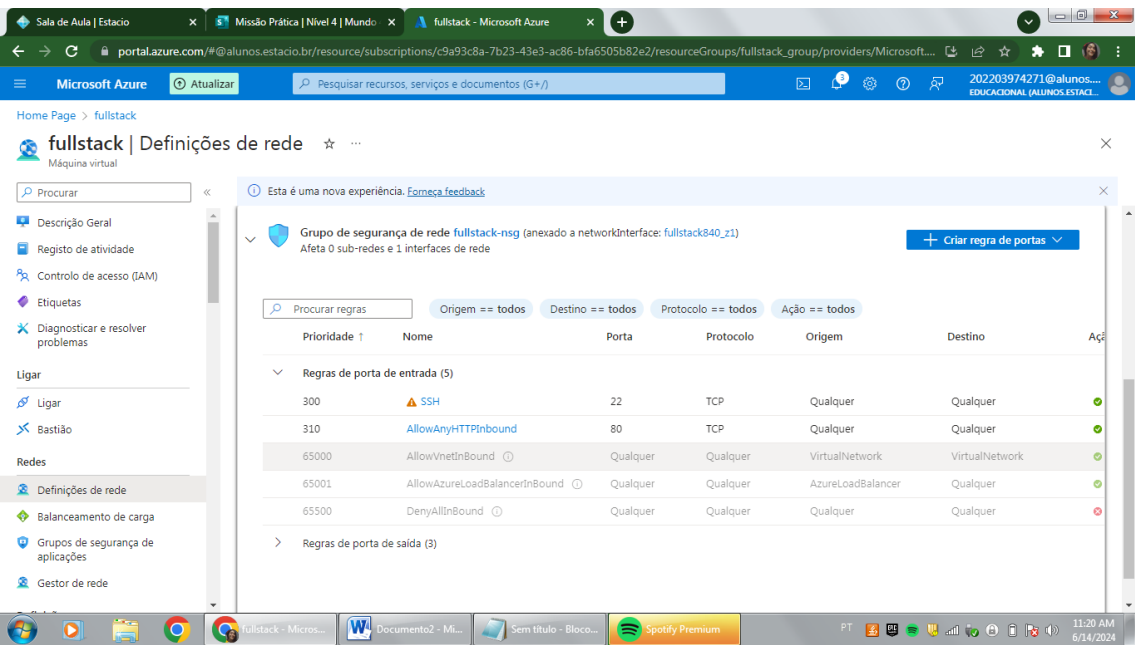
Sala de Aula | Estacio ×
Missão Prática | Nível 4 | Mundo ×
fullstack - Microsoft Azure ×

portal.azure.com/#@alunos.estacio.br/resource/subscriptions/c9a93c8a-7b23-43e3-ac86-bfa6505b82e2/resourceGroups/fullstack_group/providers/Microsoft....

Microsoft Azure
Atualizar
Pesquisar recursos, serviços e documentos (G+/)
202203974271@alunos....
EDUCACIONAL (ALUNOS.ESTACI...

Home Page > fullstack

fullstack | Definições de rede
Máquina virtual

Procurar
Descrição Geral
Registo de atividade
Controlo de acesso (IAM)
Etiquetas
Diagnosticar e resolver problemas
Ligar
Ligar
Bastião
Redes
Definições de rede
Balanceamento de carga
Grupos de segurança de aplicações
Gestor de rede

Esta é uma nova experiência. Forneça feedback

Grupo de segurança de rede fullstack-nsg (anexado a networkInterface: fullstack840_z1)
Afeta 0 sub-redes e 1 interfaces de rede

Criar regra de portas

Procurar regras
Origem == todos
Destino == todos
Protocolo == todos
Ação == todos

| Prioridade ↑ | Nome | Porta | Protocolo | Origem | Destino | Açã |
|---|---|---|---|---|---|---|
| Regras de porta de entrada (5) | | | | | | |
| 300 | SSH | 22 | TCP | Qualquer | Qualquer | |
| 310 | AllowAnyHTTPInbound | 80 | TCP | Qualquer | Qualquer | |
| 65000 | AllowVnetInBound | Qualquer | Qualquer | VirtualNetwork | VirtualNetwork | |
| 65001 | AllowAzureLoadBalancerInBound | Qualquer | Qualquer | AzureLoadBalancer | Qualquer | |
| 65500 | DenyAllInBound | Qualquer | Qualquer | Qualquer | Qualquer | |

Regras de porta de saída (3)

fullstack - Micros...
Documento2 - Mi...
Sem título - Bloco...
Spotify Premium
PT
11:20 AM
6/14/2024